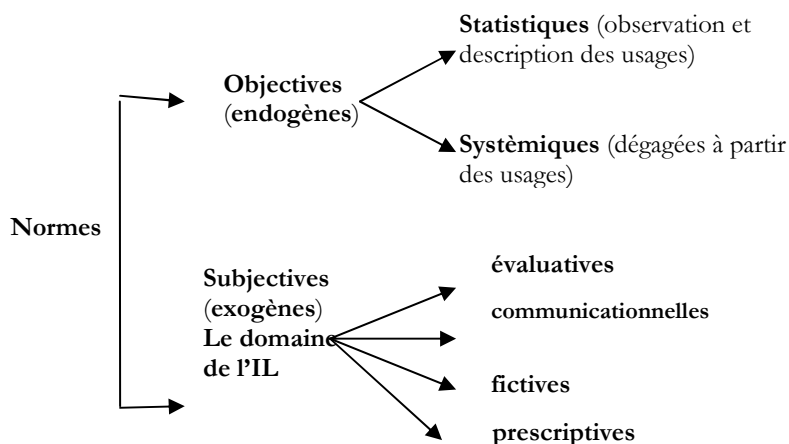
Statistiques (observation et description des usages)

Objectives (endogènes)

Systèmiques (dégagées à partir des usages)

Normes

Subjectives (exogènes) Le domaine de l'IL

évaluatives

communicationnelles

fictives

prescriptives